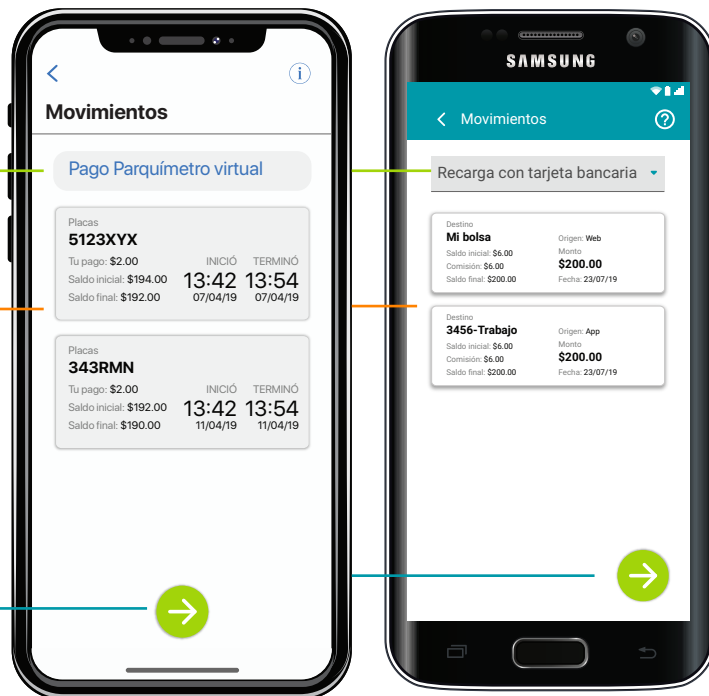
i

Movimientos

Pago Parquímetro virtual

Placas
5123XYX
Tu pago: $2.00
Saldo inicial: $194.00
Saldo final: $192.00
INICIÓ 13:42 07/04/19
TERMINÓ 13:54 07/04/19

Placas
343RMN
Tu pago: $2.00
Saldo inicial: $192.00
Saldo final: $190.00
INICIÓ 13:42 11/04/19
TERMINÓ 13:54 11/04/19

SAMSUNG

Movimientos

Recarga con tarjeta bancaria

Destino
Mi bolsa
Saldo inicial: $6.00
Comisión: $6.00
Saldo final: $200.00
Origen: Web
Monto
$200.00
Fecha: 23/07/19

Destino
3456-Trabajo
Saldo inicial: $6.00
Comisión: $6.00
Saldo final: $200.00
Origen: App
Monto
$200.00
Fecha: 23/07/19